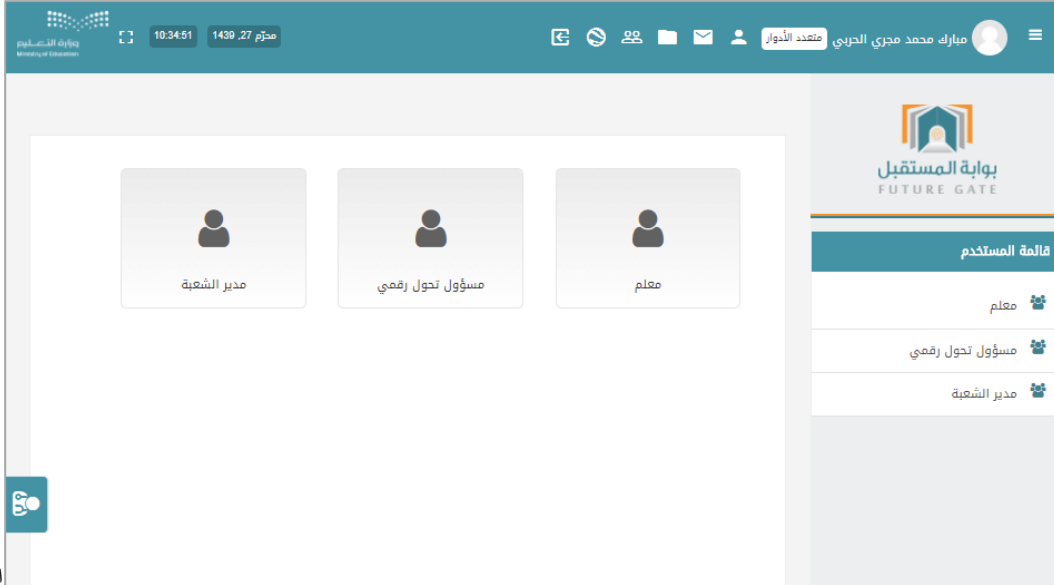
مبارك محمد مجري الحربي متعدد الأدوار

محرّم 27, 1439 10:34:51

وزارة التعليم
Ministry of Education

بوابة المستقبل
FUTURE GATE

قائمة المستخدم

معلم

مسؤول تحول رقمي

مدير الشعبة

معلم

مسؤول تحول رقمي

مدير الشعبة